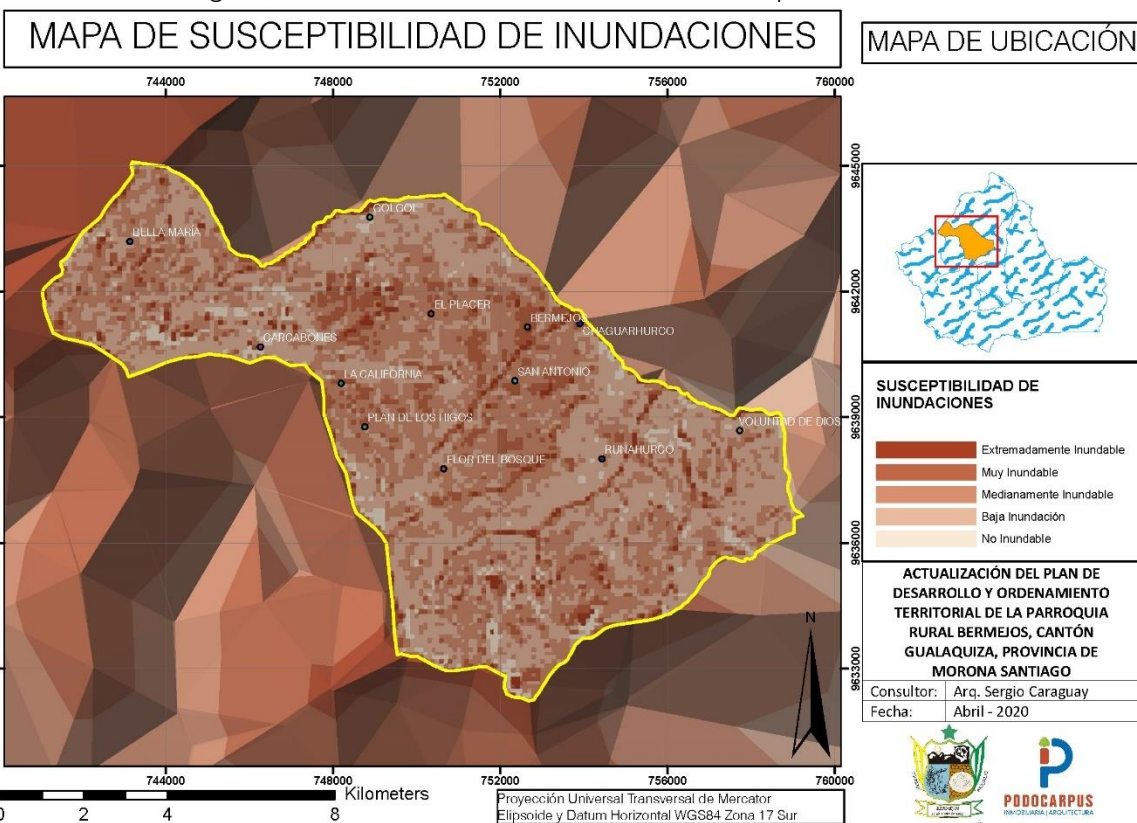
MAPA DE SUSCEPTIBILIDAD DE INUNDACIONES

MAPA DE UBICACIÓN

744000
748000
752000
756000
760000

9645000
9642000
9639000
9636000
9633000

BELLA MARÍA
COLGOL
EL PLACER
BERMEJOS
CHAGUARHURCO
CARCABONES
LA CALIFORNIA
SAN ANTONIO
PLAN DE LOS HIGOS
VOLUNTAD DE DIOS
RUNAHURCO
FLOR DEL BOSQUE

N

SUSCEPTIBILIDAD DE INUNDACIONES

Extremadamente Inundable
Muy Inundable
Medianamente Inundable
Baja Inundación
No Inundable

ACTUALIZACIÓN DEL PLAN DE DESARROLLO Y ORDENAMIENTO TERRITORIAL DE LA PARROQUIA RURAL BERMEJOS, CANTÓN GUALAQUIZA, PROVINCIA DE MORONA SANTIAGO

| Consultor: | Arq. Sergio Caraguay |
|---|---|
| Fecha: | Abril - 2020 |

0 2 4 8 Kilometers

Proyección Universal Transversal de Mercator
Elipsoide y Datum Horizontal WGS84 Zona 17 Sur

PODOCARPUS
INMOBILIARIA | ARQUITECTURA